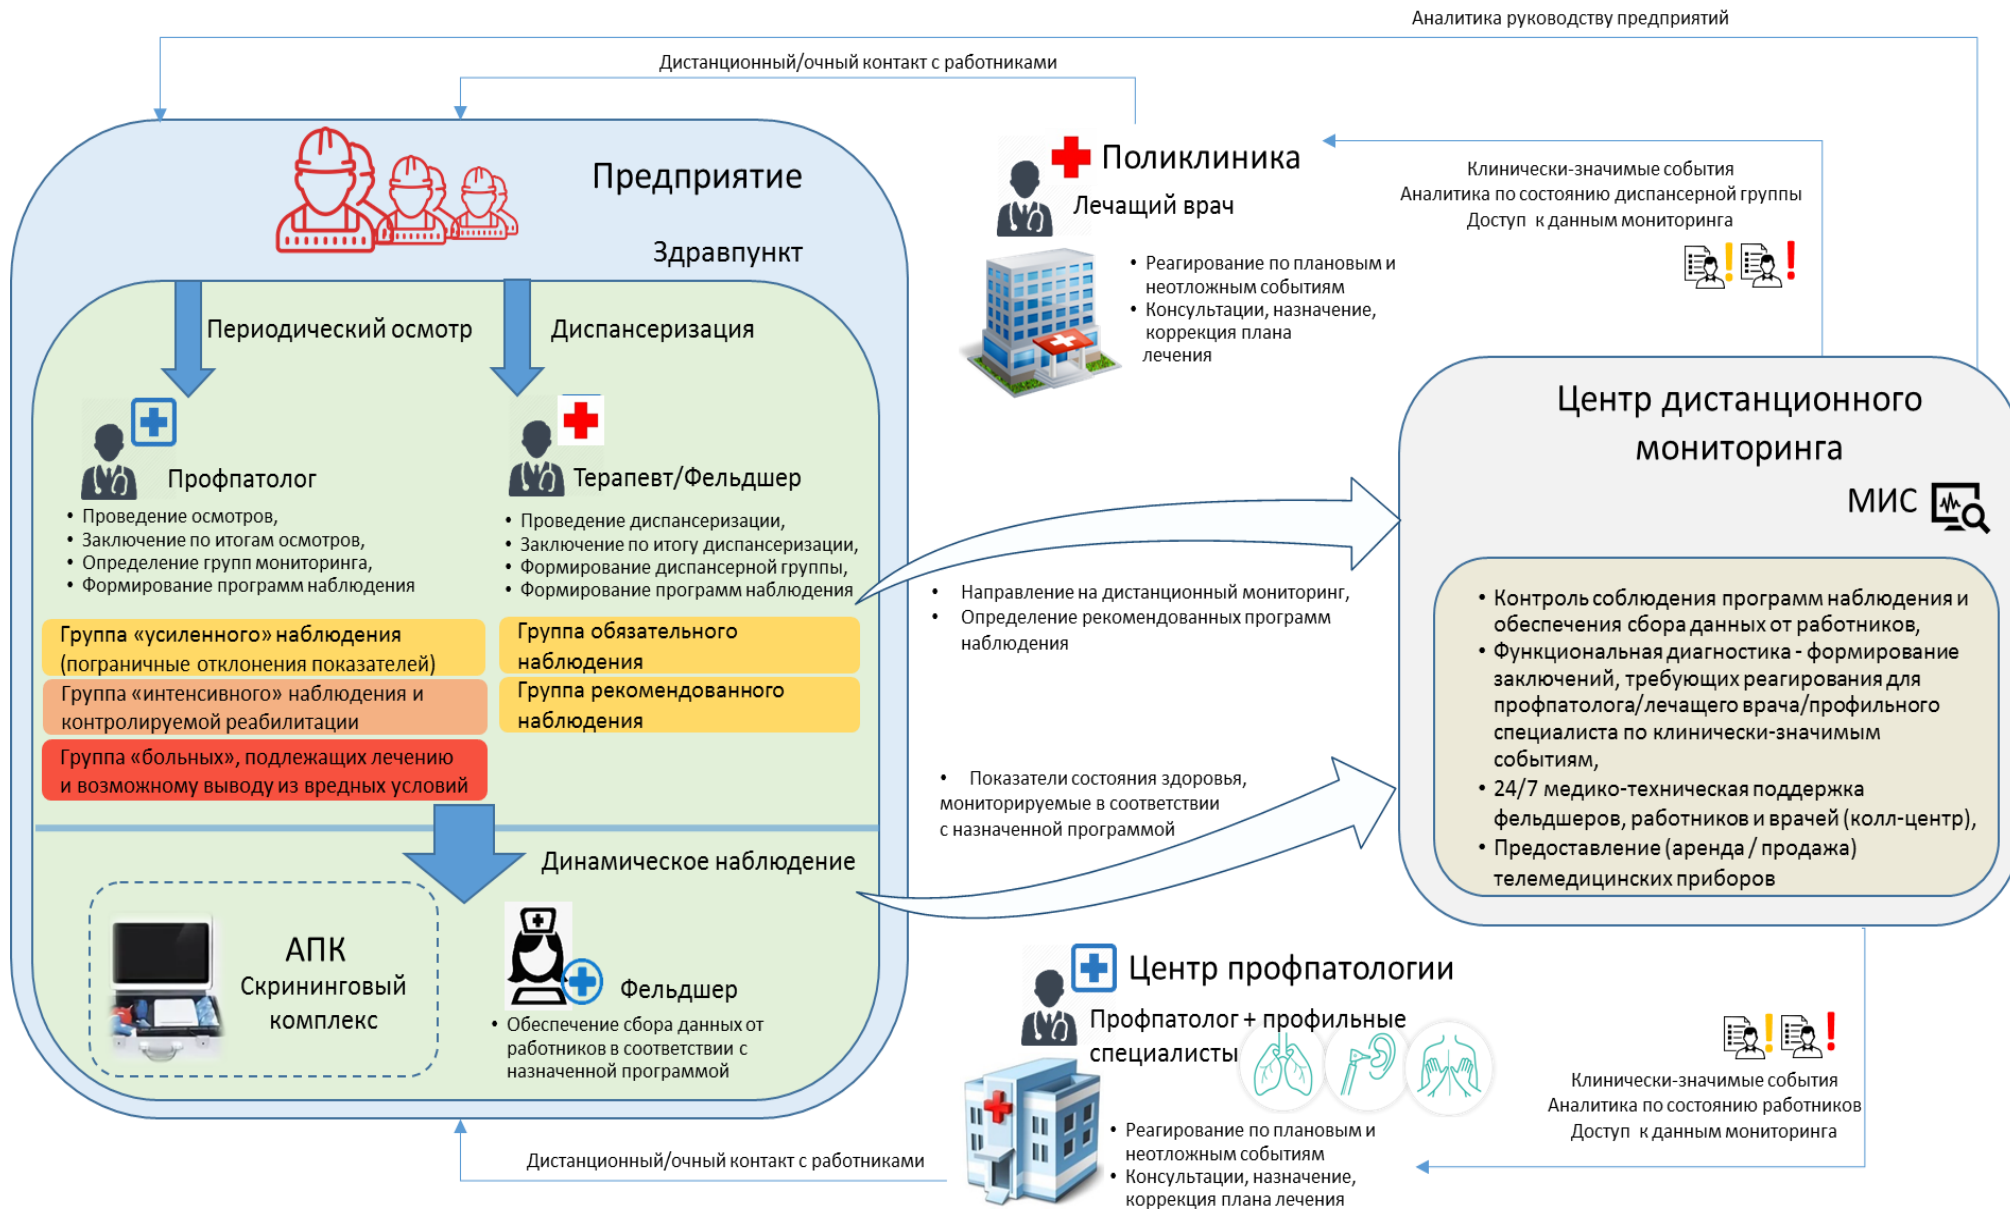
Аналитика руководству предприятий

Дистанционный/очный контакт с работниками

Предприятие

Здравпункт

Периодический осмотр

Диспансеризация

Профпатолог

• Проведение осмотров,
• Заключение по итогам осмотров,
• Определение групп мониторинга,
• Формирование программ наблюдения

Терапевт/Фельдшер

• Проведение диспансеризации,
• Заключение по итогу диспансеризации,
• Формирование диспансерной группы,
• Формирование программ наблюдения

Группа «усиленного» наблюдения (пограничные отклонения показателей)

Группа «интенсивного» наблюдения и контролируемой реабилитации

Группа «больных», подлежащих лечению и возможному выводу из вредных условий

Группа обязательного наблюдения

Группа рекомендованного наблюдения

Динамическое наблюдение

АПК Скрининговый комплекс

Фельдшер

• Обеспечение сбора данных от работников в соответствии с назначенной программой

Поликлиника

Лечащий врач

• Реагирование по плановым и неотложным событиям
• Консультации, назначение, коррекция плана лечения

Клинически-значимые события
Аналитика по состоянию диспансерной группы
Доступ к данным мониторинга

• Направление на дистанционный мониторинг,
• Определение рекомендованных программ наблюдения

• Показатели состояния здоровья, мониторируемые в соответствии с назначенной программой

Центр дистанционного мониторинга

МИС

• Контроль соблюдения программ наблюдения и обеспечения сбора данных от работников,
• Функциональная диагностика - формирование заключений, требующих реагирования для профпатолога/лечащего врача/профильного специалиста по клинически-значимым событиям,
• 24/7 медико-техническая поддержка фельдшеров, работников и врачей (колл-центр),
• Предоставление (аренда / продажа) телемедицинских приборов

Центр профпатологии

Профпатолог + профильные специалисты

• Реагирование по плановым и неотложным событиям
• Консультации, назначение, коррекция плана лечения

Клинически-значимые события
Аналитика по состоянию работников
Доступ к данным мониторинга

Дистанционный/очный контакт с работниками